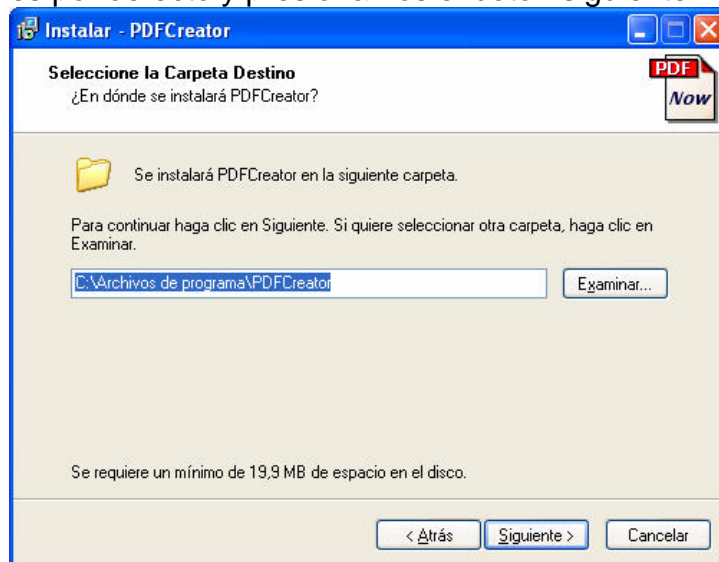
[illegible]

Instalar - PDFCreator

Seleccione la Carpeta Destino
¿En dónde se instalará PDFCreator?

PDF
Now

Se instalará PDFCreator en la siguiente carpeta.

Para continuar haga clic en Siguiente. Si quiere seleccionar otra carpeta, haga clic en Examinar.

C:\Archivos de programa\PDFCreator

Examinar...

Se requiere un mínimo de 19,9 MB de espacio en el disco.

< Atrás
Siguiente >
Cancelar